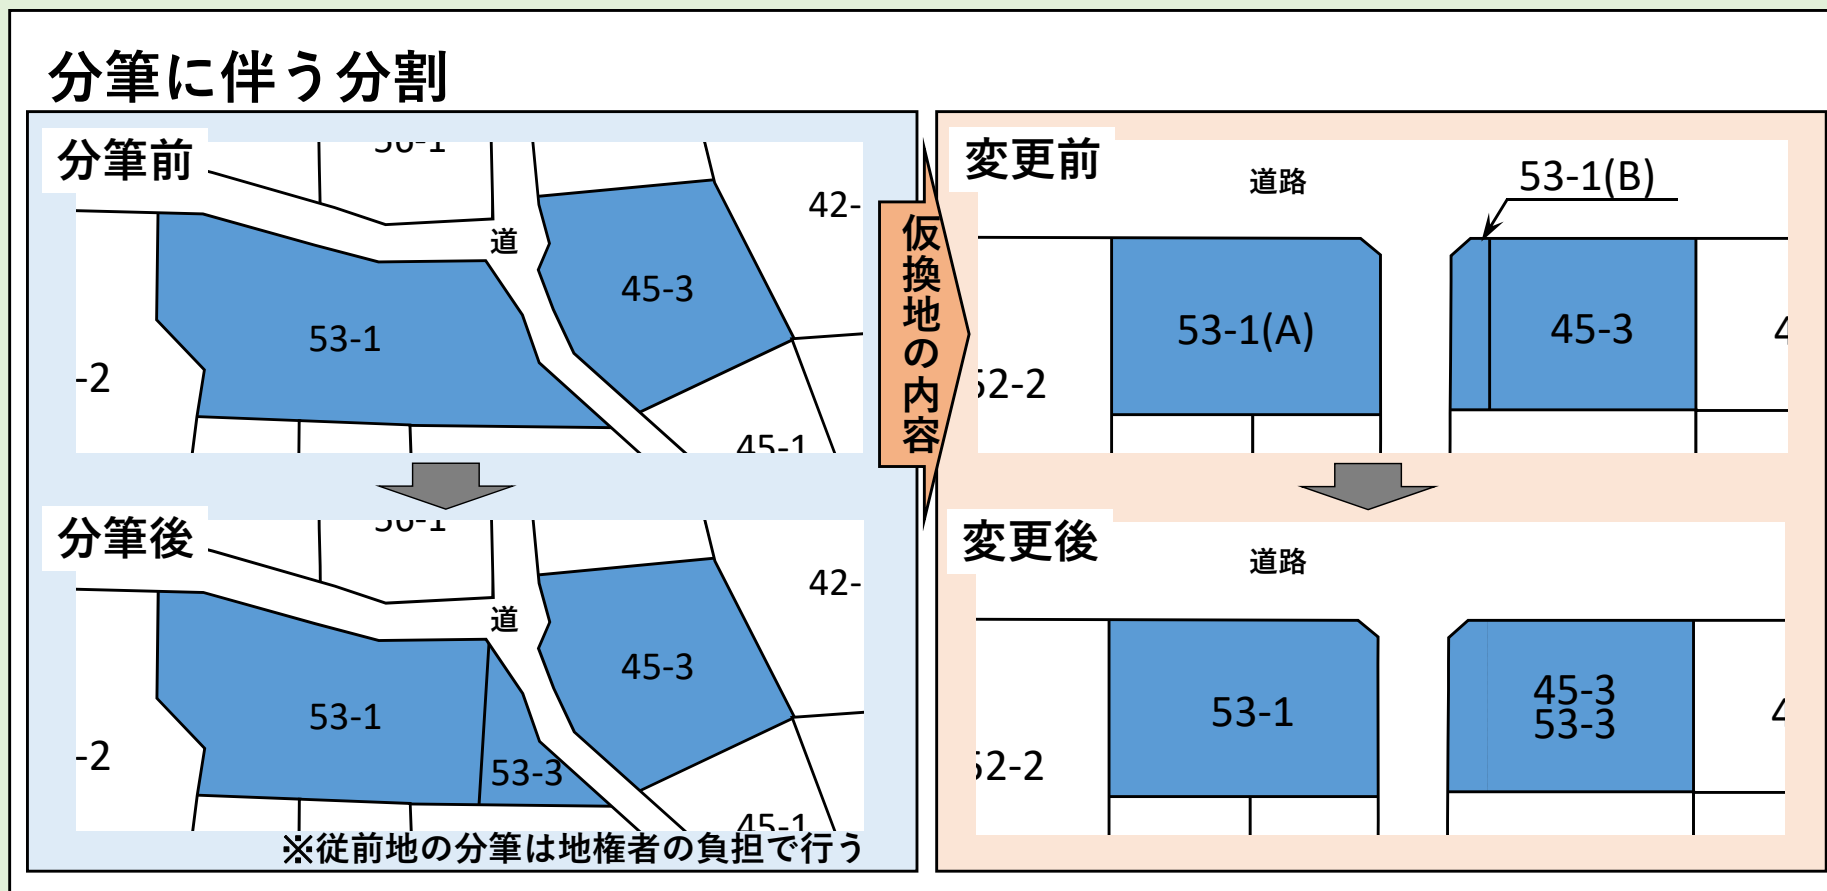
分筆に伴う分割

分筆前

50-1

42-

道

45-3

53-1

-2

45-1

分筆後

50-1

42-

道

45-3

53-1

-2

53-3

45-1

※従前地の分筆は地権者の負担で行う

仮換地の内容

変更前

道路

53-1(B)

53-1(A)

45-3

52-2

4

変更後

道路

53-1

45-3
53-3

52-2

4